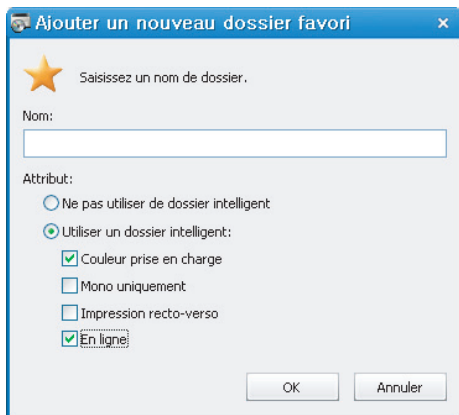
Ajouter un nouveau dossier favori

×

Saisissez un nom de dossier.

Nom:

Attribut:

Ne pas utiliser de dossier intelligent

Utiliser un dossier intelligent:

Couleur prise en charge

Mono uniquement

Impression recto-verso

En ligne

OK

Annuler